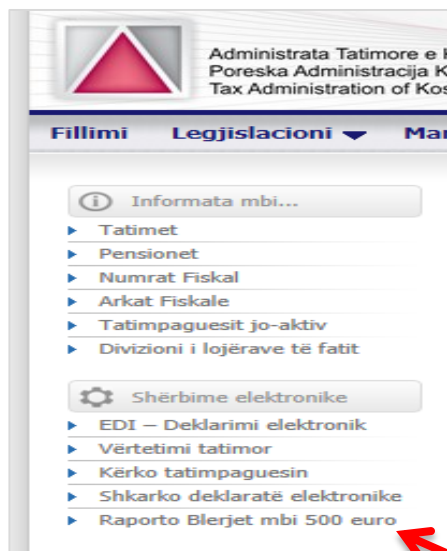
Administrata Tatimore e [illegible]
Poreska Administracija K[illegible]
Tax Administration of Kos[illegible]

Fillimi Legjislacioni Ma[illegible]

Informata mbi...
Tatimet
Pensionet
Numrat Fiskal
Arkat Fiskale
Tatimpaguesit jo-aktiv
Divizioni i lojërave të fatit

Shërbime elektronike
EDI – Deklarimi elektronik
Vërtetimi tatimor
Kërko tatimpaguesin
Shkarko deklaratë elektronike
Raporto Blerjet mbi 500 euro